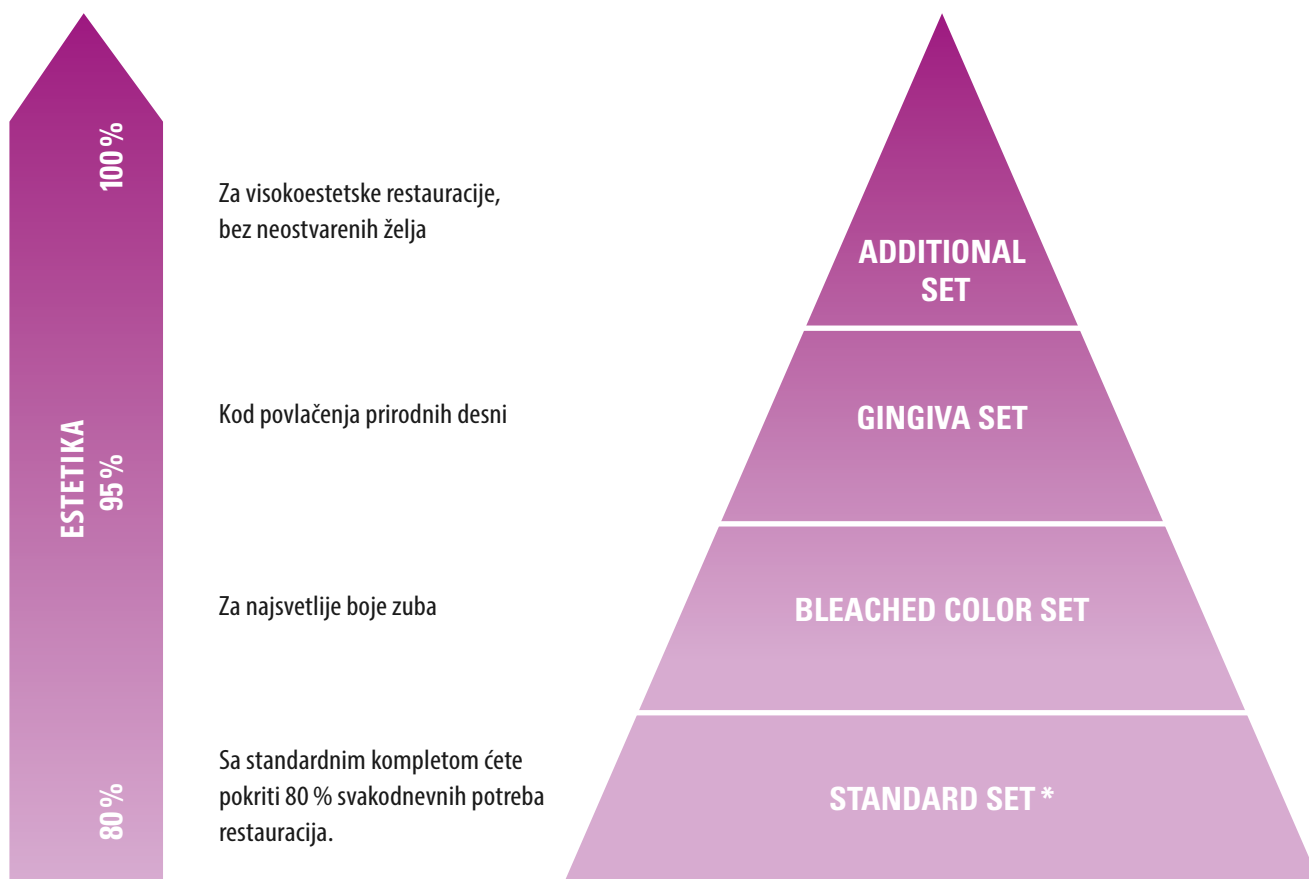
100 %

ESTETIKA
95 %

80 %

Za visokoestetske restauracije, bez neostvarenih želja

Kod povlačenja prirodnih desni

Za najsvetlije boje zuba

Sa standardnim kompletom ćete pokriti 80 % svakodnevnih potreba restauracija.

ADDITIONAL SET

GINGIVA SET

BLEACHED COLOR SET

STANDARD SET *